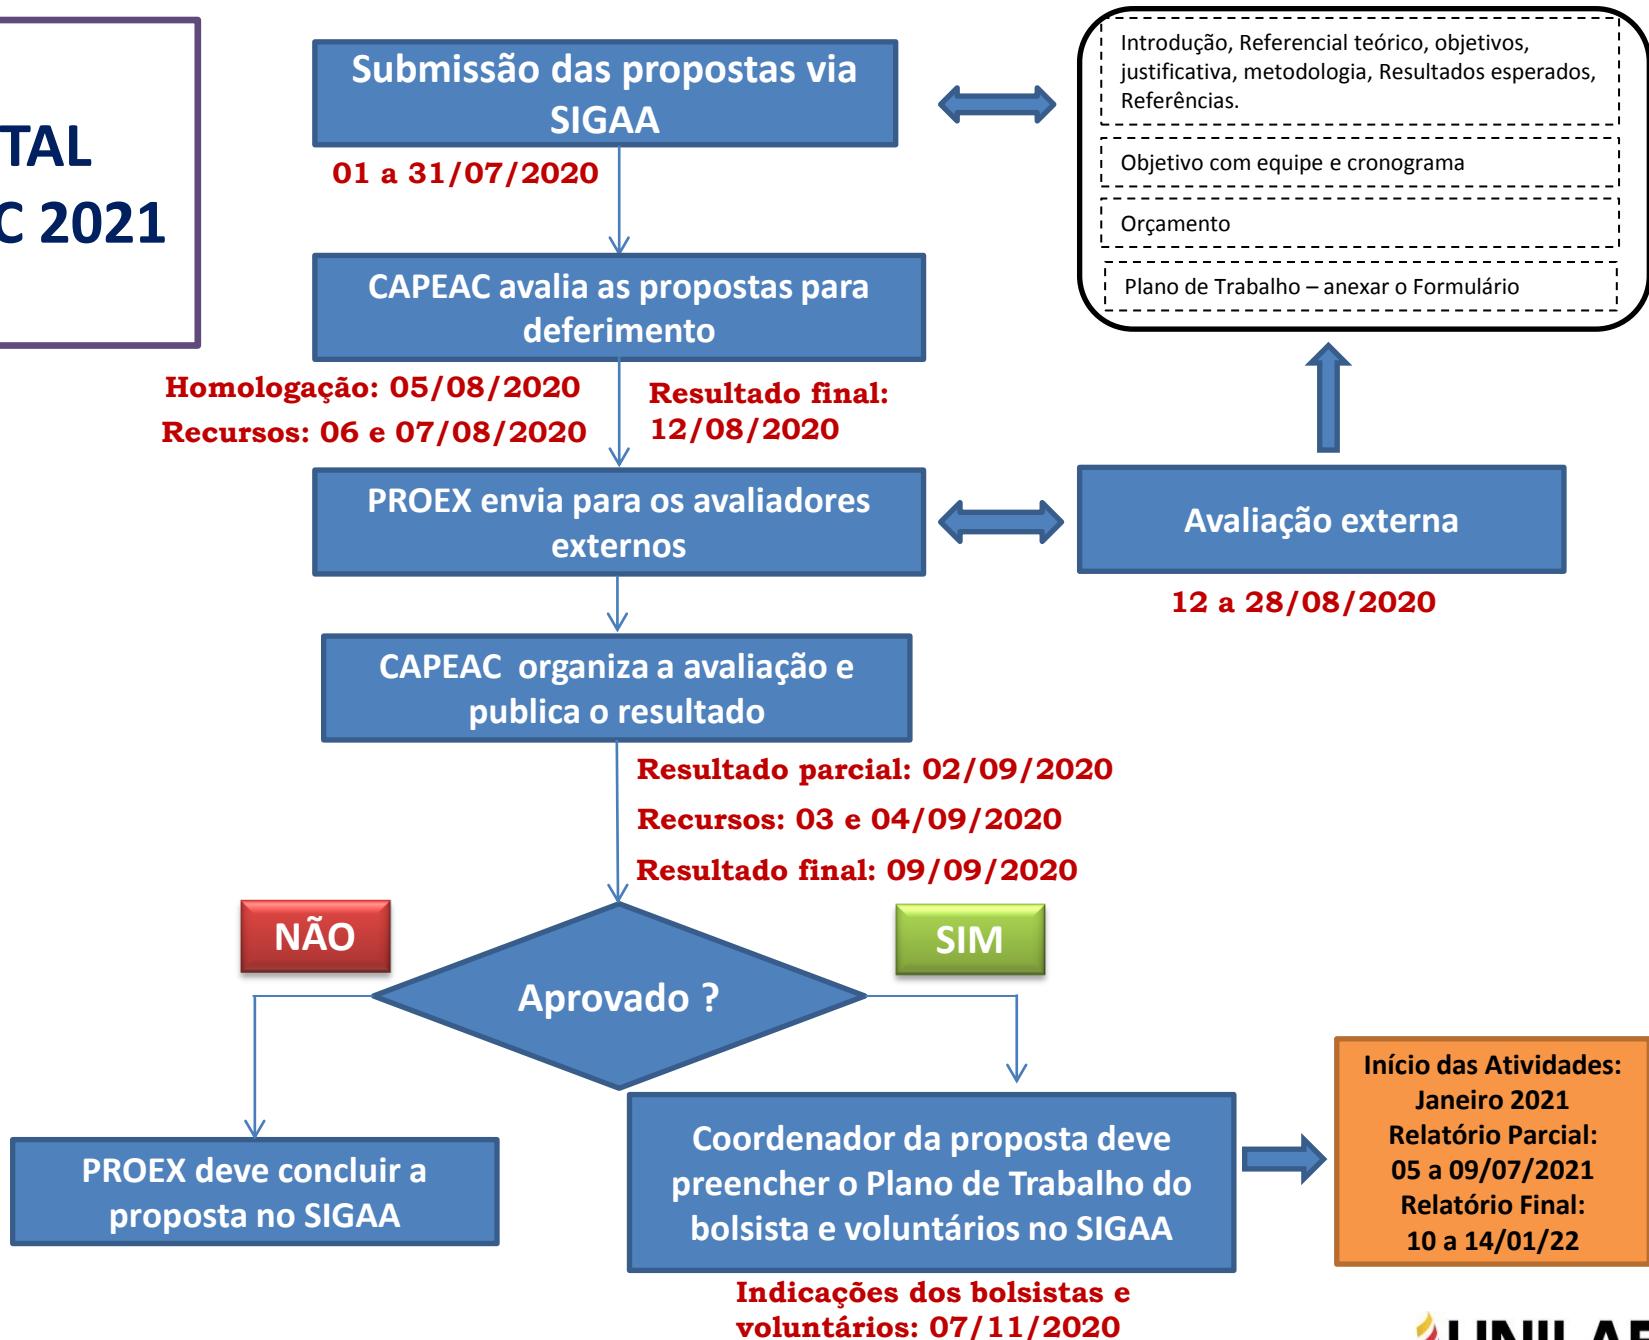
TAL
C 2021

Submissão das propostas via SIGAA

01 a 31/07/2020

Introdução, Referencial teórico, objetivos, justificativa, metodologia, Resultados esperados, Referências.

Objetivo com equipe e cronograma

Orçamento

Plano de Trabalho – anexar o Formulário

CAPEAC avalia as propostas para deferimento

Homologação: 05/08/2020
Recursos: 06 e 07/08/2020

Resultado final: 12/08/2020

PROEX envia para os avaliadores externos

Avaliação externa

12 a 28/08/2020

CAPEAC organiza a avaliação e publica o resultado

Resultado parcial: 02/09/2020
Recursos: 03 e 04/09/2020
Resultado final: 09/09/2020

NÃO

Aprovado ?

SIM

PROEX deve concluir a proposta no SIGAA

Coordenador da proposta deve preencher o Plano de Trabalho do bolsista e voluntários no SIGAA

Início das Atividades: Janeiro 2021
Relatório Parcial: 05 a 09/07/2021
Relatório Final: 10 a 14/01/22

Indicações dos bolsistas e voluntários: 07/11/2020

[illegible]